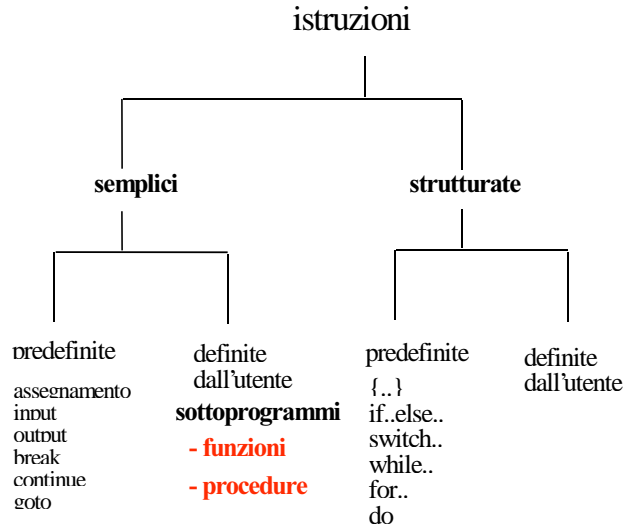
istruzioni

semplici

strutturate

predefinite

assegnamento
input
output
break
continue
goto

definite dall'utente

sottoprogrammi

- funzioni

- procedure

predefinite

{..}
if..else..
switch..
while..
for..
do

definite dall'utente